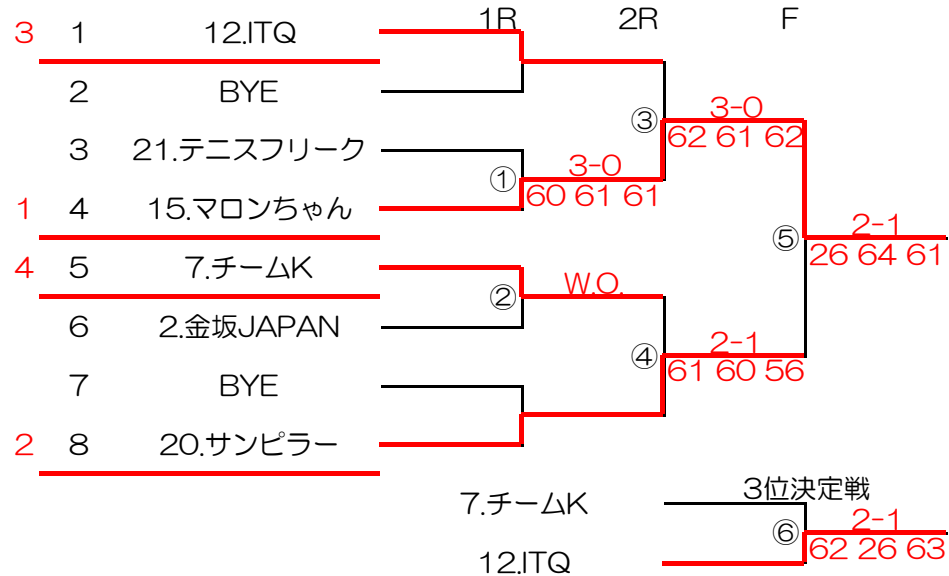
1R 2R F

3 1 12.ITQ
2 BYE
3 21.テニスフリーク
1 4 15.マロンちゃん
4 5 7.チームK
6 2.金坂JAPAN
7 BYE
2 8 20.サンピラー

①
3-0
60 61 61

②
W.O.

③
3-0
62 61 62

④
2-1
61 60 56

⑤
2-1
26 64 61

3位決定戦
7.チームK
12.ITQ
⑥
2-1
62 26 63